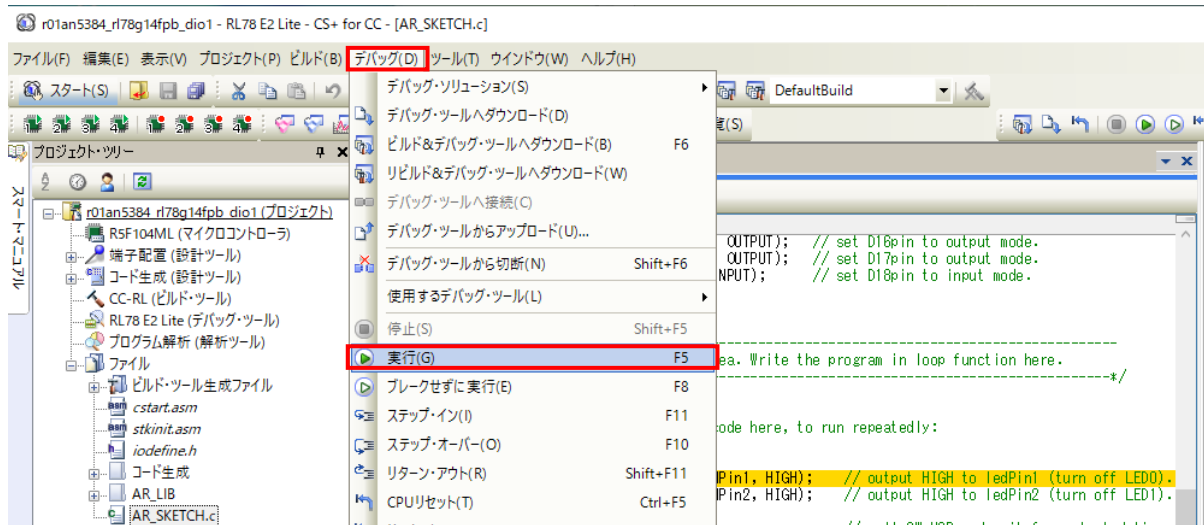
r01an5384_rl78g14fpb_dio1 - RL78 E2 Lite - CS+ for CC - [AR_SKETCH.c]

ファイル(F) 編集(E) 表示(V) プロジェクト(P) ビルド(B) デバッグ(D) ツール(T) ウインドウ(W) ヘルプ(H)

スタート(S)

DefaultBuild

覧(S)

プロジェクト・ツリー

スマート・マニュアル

r01an5384_rl78g14fpb_dio1 (プロジェクト)
R5F104ML (マイクロコントローラ)
端子配置 (設計ツール)
コード生成 (設計ツール)
CC-RL (ビルド・ツール)
RL78 E2 Lite (デバッグ・ツール)
プログラム解析 (解析ツール)
ファイル
ビルド・ツール生成ファイル
cstart.asm
stkinit.asm
iodefine.h
コード生成
AR_LIB
AR_SKETCH.c

デバッグ・ソリューション(S)
デバッグ・ツールへダウンロード(D)
ビルド&デバッグ・ツールへダウンロード(B) F6
リビルド&デバッグ・ツールへダウンロード(W)
デバッグ・ツールへ接続(C)
デバッグ・ツールからアップロード(U)...
デバッグ・ツールから切断(N) Shift+F6
使用するデバッグ・ツール(L)
停止(S) Shift+F5
実行(G) F5
ブレークせずに実行(E) F8
ステップ・イン(I) F11
ステップ・オーバー(O) F10
リターン・アウト(R) Shift+F11
CPUリセット(T) Ctrl+F5

OUTPUT); // set D16pin to output mode.
OUTPUT); // set D17pin to output mode.
NPUT); // set D18pin to input mode.

ea. Write the program in loop function here.
---------------------------------------------------*/

code here, to run repeatedly:

Pin1, HIGH); // output HIGH to ledPin1 (turn off LED0).
Pin2, HIGH); // output HIGH to ledPin2 (turn off LED1).